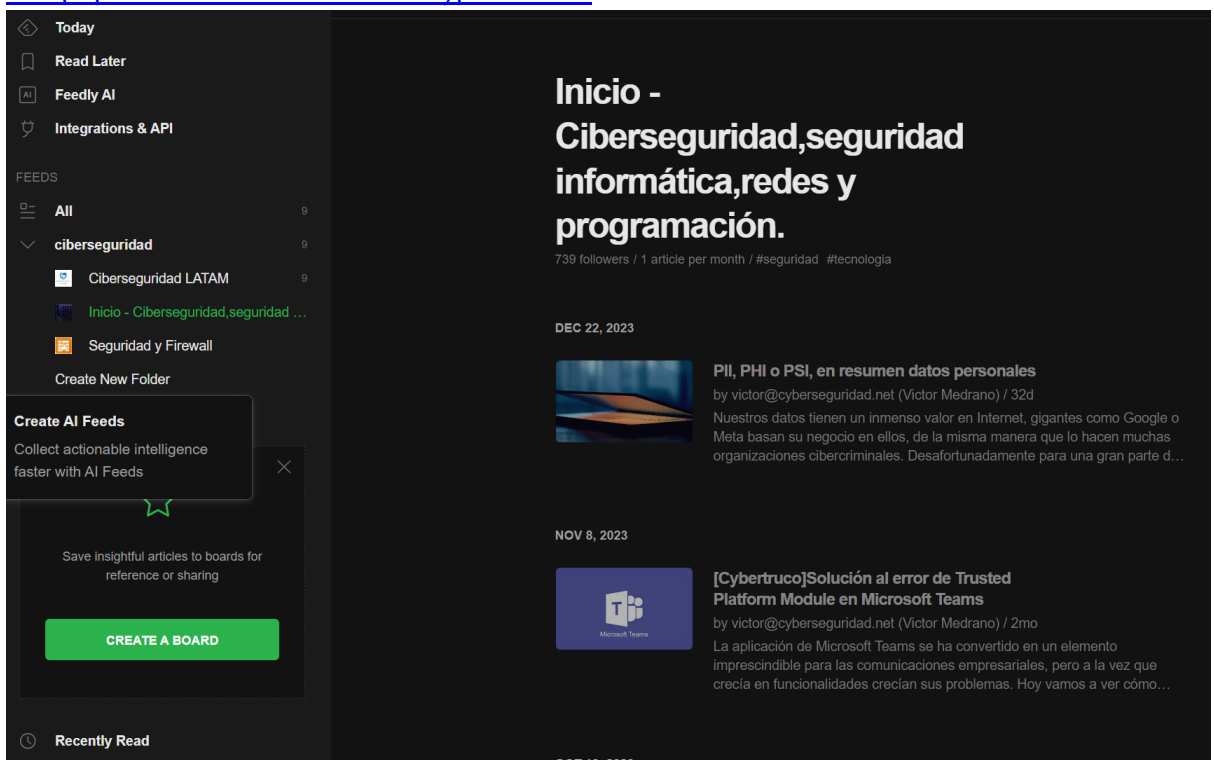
Today
Read Later
Feedly AI
Integrations & API

FEEDS
All 9
ciberseguridad 9
Ciberseguridad LATAM 9
Inicio - Ciberseguridad,seguridad …
Seguridad y Firewall
Create New Folder

Create AI Feeds
Collect actionable intelligence faster with AI Feeds

Save insightful articles to boards for reference or sharing

CREATE A BOARD

Recently Read

Inicio - Ciberseguridad,seguridad informática,redes y programación.
739 followers / 1 article per month / #seguridad #tecnologia

DEC 22, 2023

PII, PHI o PSI, en resumen datos personales
by victor@cyberseguridad.net (Victor Medrano) / 32d
Nuestros datos tienen un inmenso valor en Internet, gigantes como Google o Meta basan su negocio en ellos, de la misma manera que lo hacen muchas organizaciones cibercriminales. Desafortunadamente para una gran parte d…

NOV 8, 2023

[Cybertruco]Solución al error de Trusted Platform Module en Microsoft Teams
by victor@cyberseguridad.net (Victor Medrano) / 2mo
La aplicación de Microsoft Teams se ha convertido en un elemento imprescindible para las comunicaciones empresariales, pero a la vez que crecía en funcionalidades crecían sus problemas. Hoy vamos a ver cómo…

Microsoft Teams